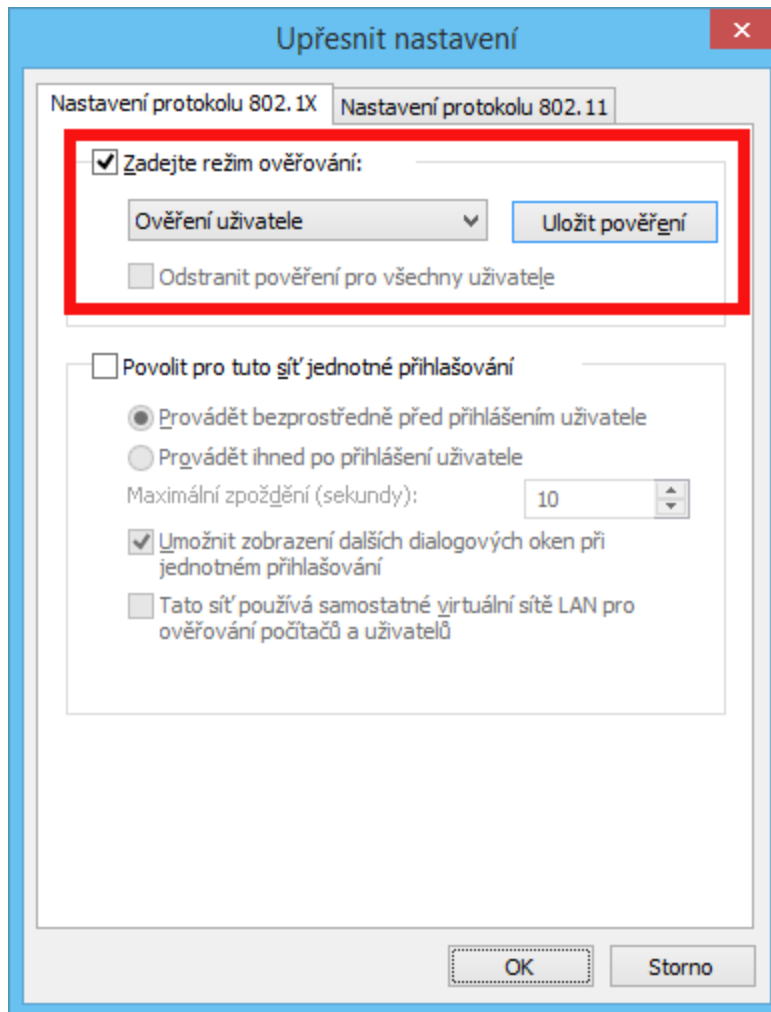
Upřesnit nastavení

Nastavení protokolu 802.1X

Nastavení protokolu 802.11

Zadejte režim ověřování:

Ověření uživatele

Uložit pověření

Odstranit pověření pro všechny uživatele

Povolit pro tuto síť jednotné přihlašování

Provádět bezprostředně před přihlášením uživatele

Provádět ihned po přihlášení uživatele

Maximální zpoždění (sekundy):

10

Umožnit zobrazení dalších dialogových oken při jednotném přihlašování

Tato síť používá samostatné virtuální sítě LAN pro ověřování počítačů a uživatelů

OK

Storno